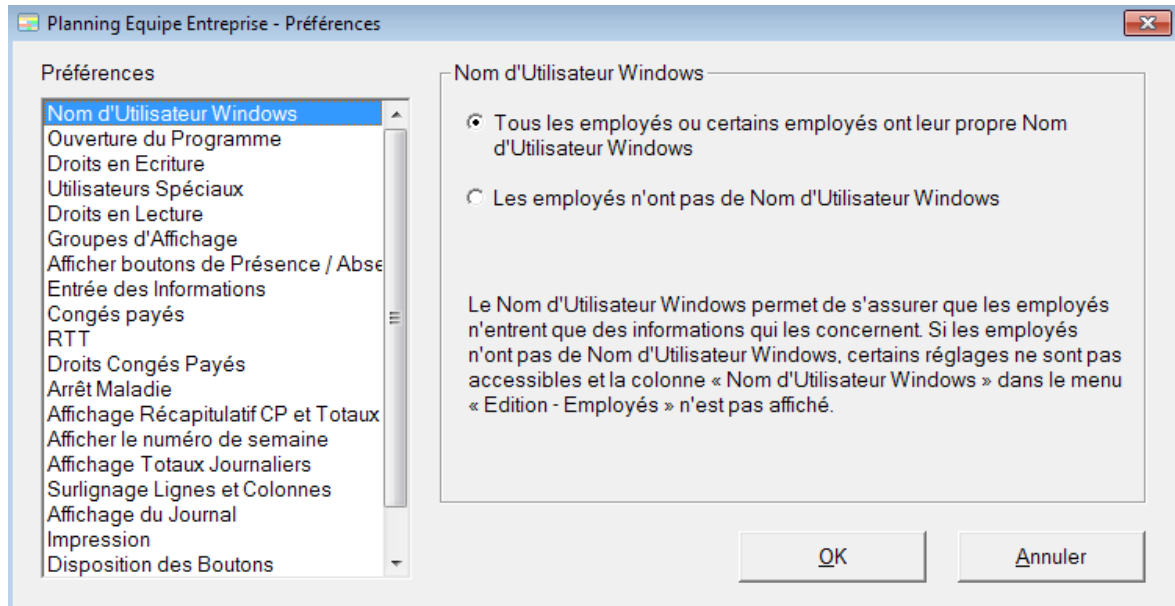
Planning Equipe Entreprise - Préférences

Préférences

Nom d'Utilisateur Windows
Ouverture du Programme
Droits en Ecriture
Utilisateurs Spéciaux
Droits en Lecture
Groupes d'Affichage
Afficher boutons de Présence / Abse
Entrée des Informations
Congés payés
RTT
Droits Congés Payés
Arrêt Maladie
Affichage Récapitulatif CP et Totaux
Afficher le numéro de semaine
Affichage Totaux Journaliers
Surlignage Lignes et Colonnes
Affichage du Journal
Impression
Disposition des Boutons

Nom d'Utilisateur Windows

Tous les employés ou certains employés ont leur propre Nom d'Utilisateur Windows

Les employés n'ont pas de Nom d'Utilisateur Windows

Le Nom d'Utilisateur Windows permet de s'assurer que les employés n'entrent que des informations qui les concernent. Si les employés n'ont pas de Nom d'Utilisateur Windows, certains réglages ne sont pas accessibles et la colonne « Nom d'Utilisateur Windows » dans le menu « Edition - Employés » n'est pas affiché.

OK

Annuler